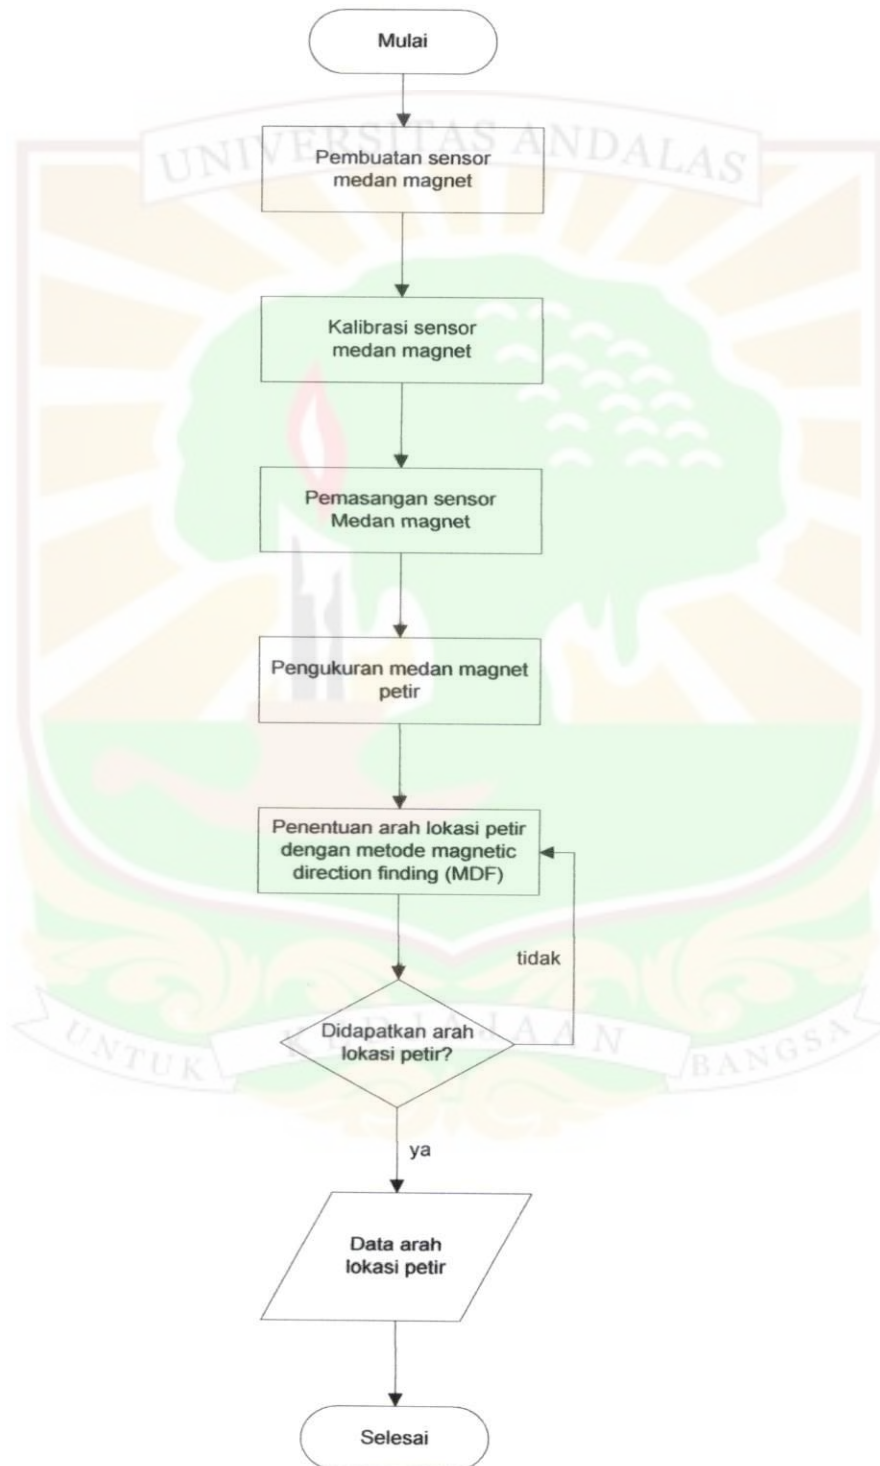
Mulai

UNIVERSITAS ANDALAS

Pembuatan sensor medan magnet

Kalibrasi sensor medan magnet

Pemasangan sensor Medan magnet

Pengukuran medan magnet petir

Penentuan arah lokasi petir dengan metode magnetic direction finding (MDF)

tidak

UNTUK KEDJAJAAN BANGSA

Didapatkan arah lokasi petir?

ya

Data arah lokasi petir

Selesai